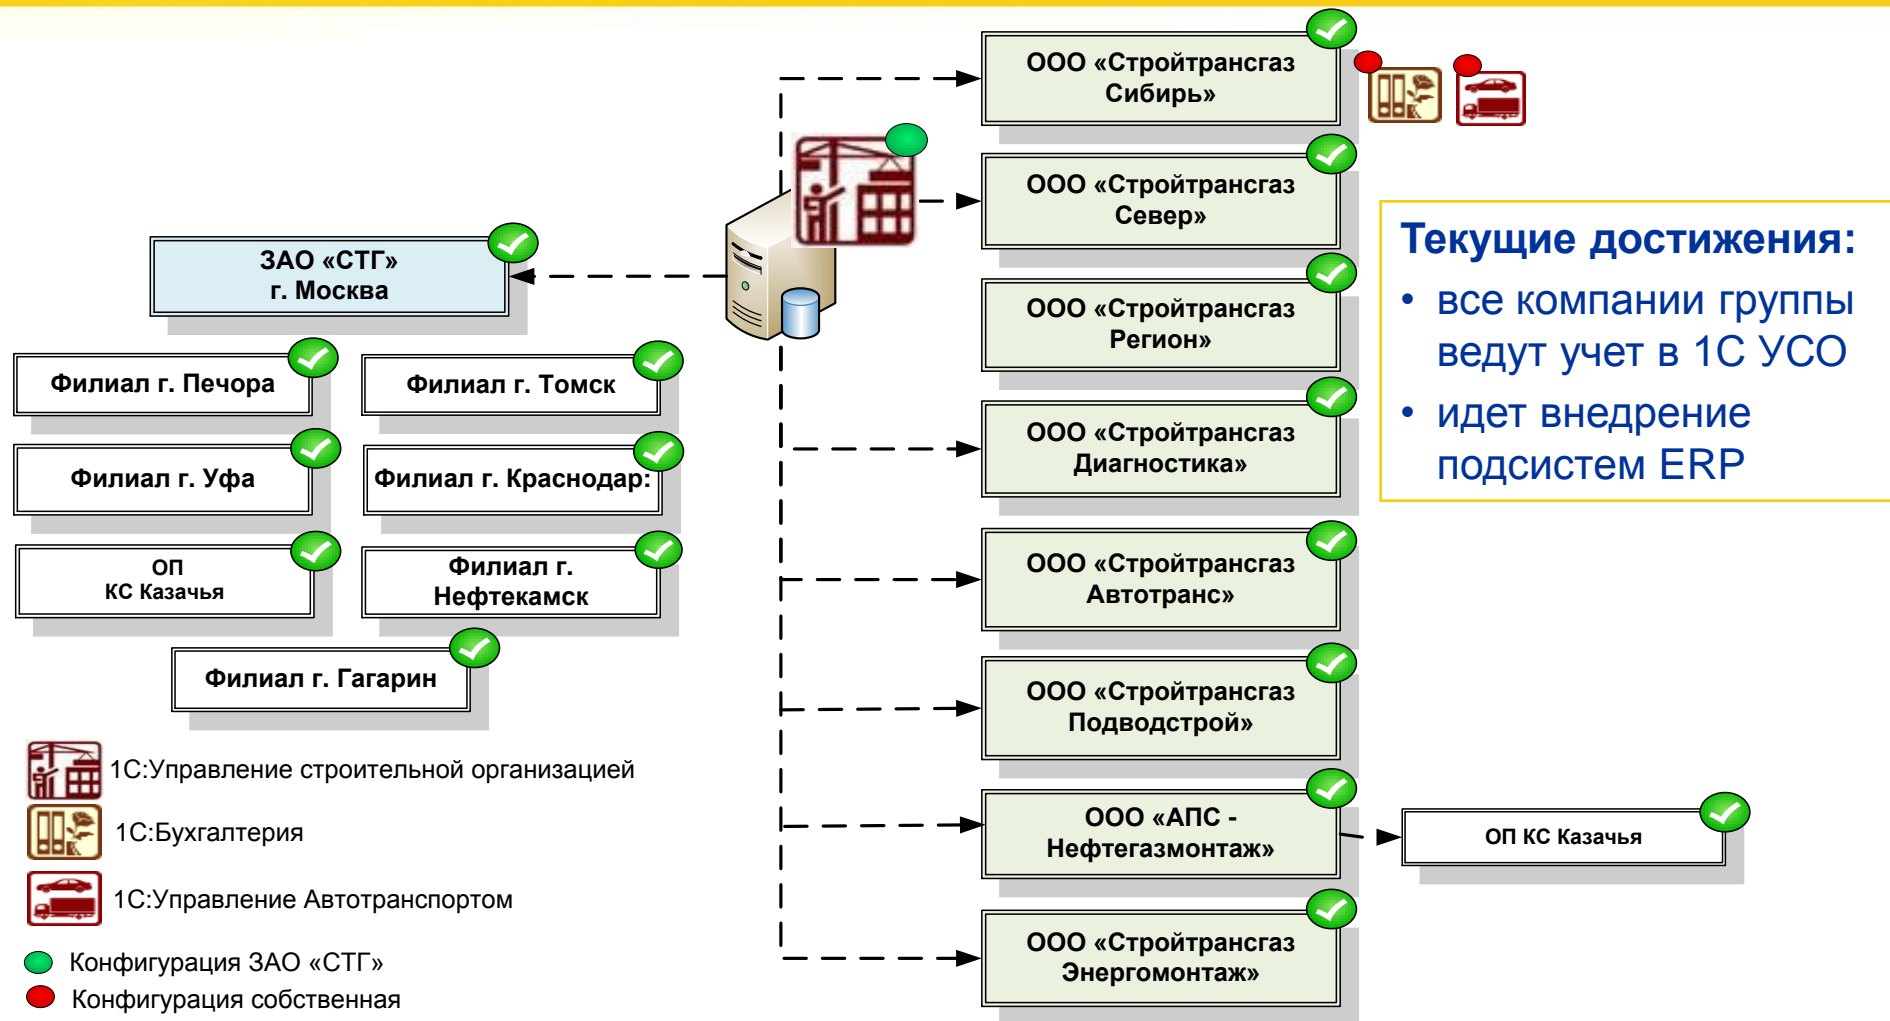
ООО «Стройтрансгаз Сибирь»

ООО «Стройтрансгаз Север»

ЗАО «СТГ» г. Москва

ООО «Стройтрансгаз Регион»

Текущие достижения:
• все компании группы ведут учет в 1С УСО
• идет внедрение подсистем ERP

Филиал г. Печора

Филиал г. Томск

ООО «Стройтрансгаз Диагностика»

Филиал г. Уфа

Филиал г. Краснодар:

ОП КС Казачья

Филиал г. Нефтекамск

ООО «Стройтрансгаз Автотранс»

Филиал г. Гагарин

ООО «Стройтрансгаз Подводстрой»

1С:Управление строительной организацией

1С:Бухгалтерия

ООО «АПС - Нефтегазмонтаж»

ОП КС Казачья

1С:Управление Автотранспортом

ООО «Стройтрансгаз Энергомонтаж»

Конфигурация ЗАО «СТГ»

Конфигурация собственная